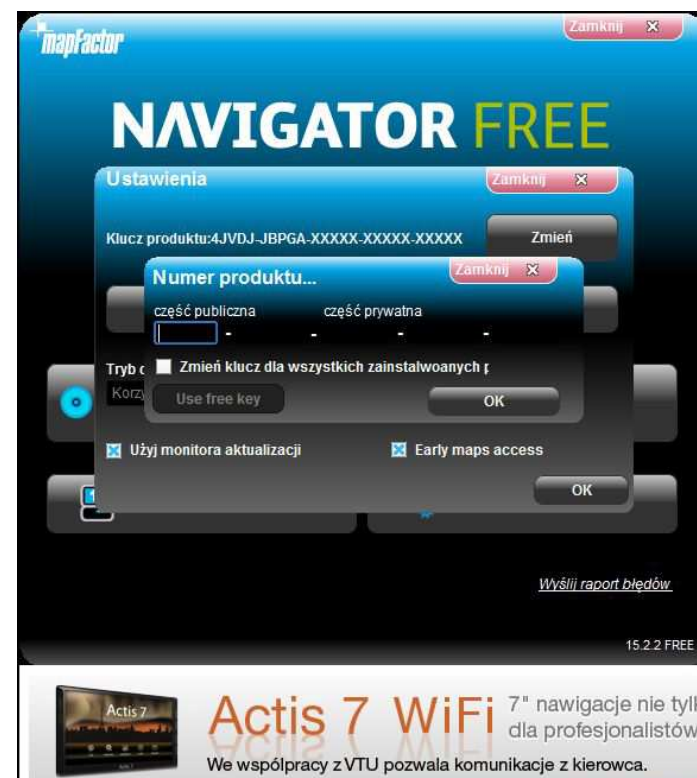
mapFactor

Zamknij ✕

NAVIGATOR FREE

Ustawienia

Zamknij ✕

Klucz produktu:4JVDJ-JBPGA-XXXXX-XXXXX-XXXXX

Zmień

Numer produktu...

Zamknij ✕

część publiczna

część prywatna

- - - -

Tryb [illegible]

Zmień klucz dla wszystkich zainstalwoanych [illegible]

Korzy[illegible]

Use free key

OK

Użyj monitora aktualizacji

Early maps access

OK

Wyślij raport błędów

15.2.2 FREE

Actis 7

Actis 7 WiFi

7" nawigacje nie tyl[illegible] dla profesjonalistów

We współpracy z VTU pozwala komunikacje z kierowca.